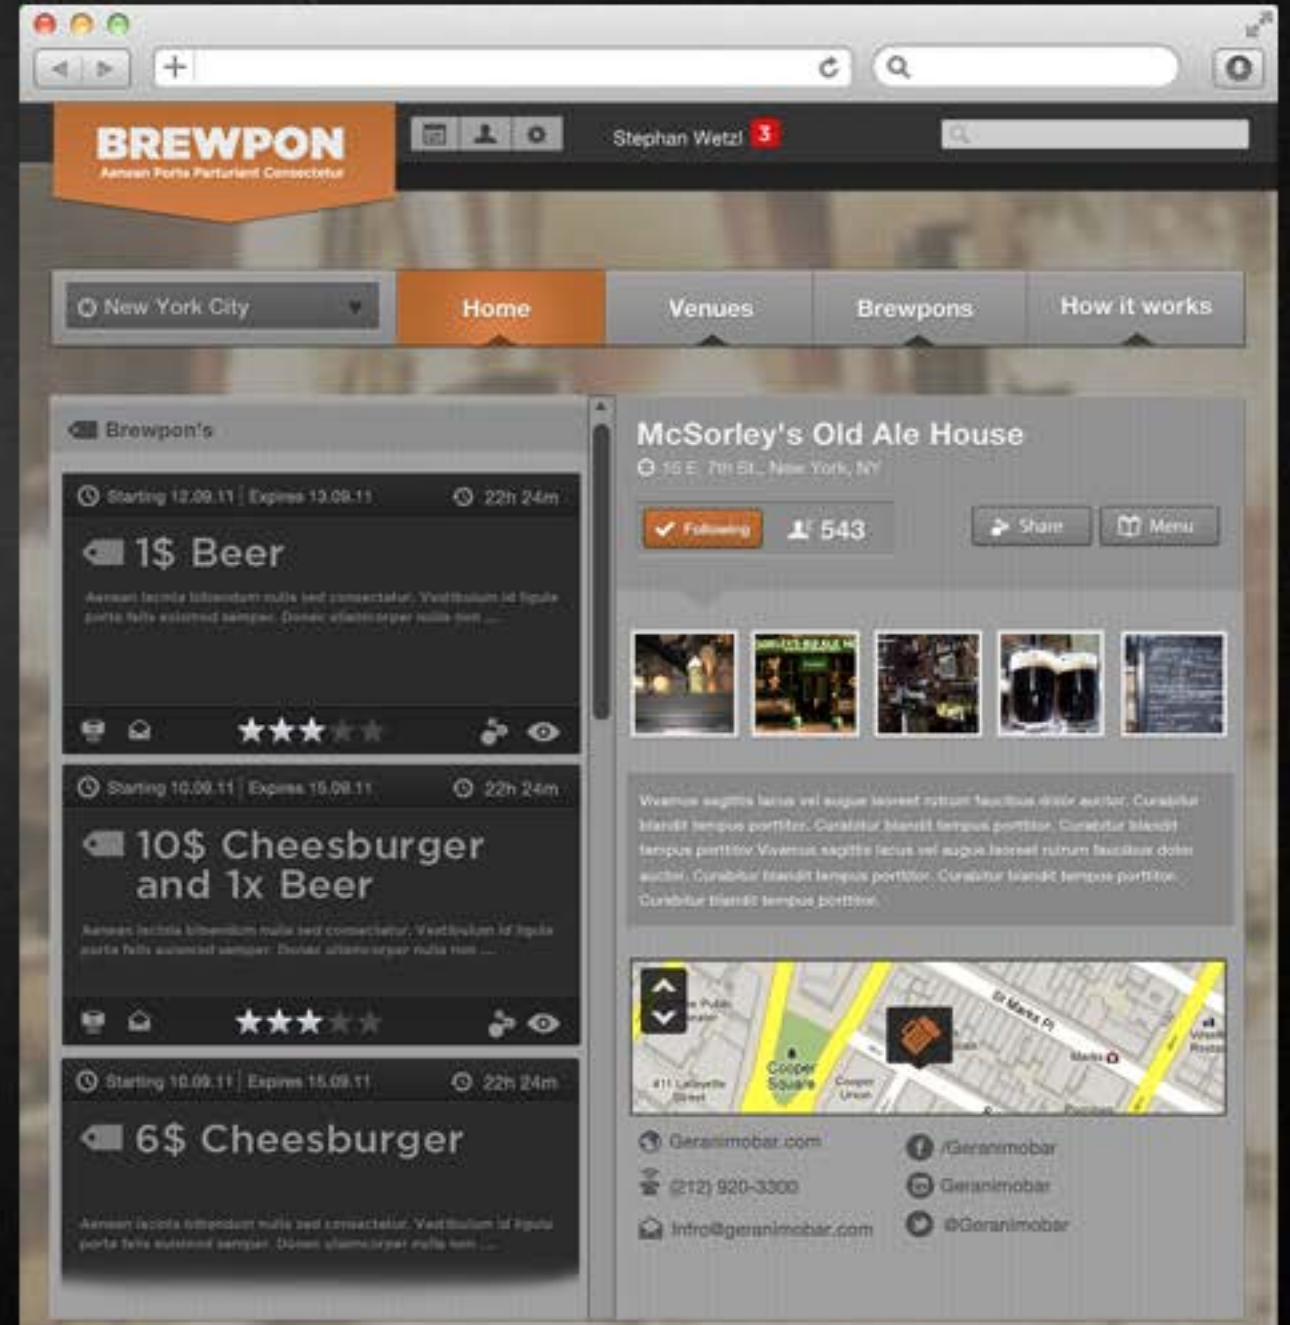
BREWPON
Aenean Porta Parturient Consectetur

Stephan Wetzl 3

New York City

Home
Venues
Brewpons
How it works

Brewpon's

Starting 12.09.11 | Expires 13.09.11 22h 24m
1$ Beer
Aenean lacinia bibendum nulla sed consectetur. Vestibulum id ligula porta felis euismod semper. Donec ullamcorper nulla non ...

Starting 10.09.11 | Expires 15.09.11 22h 24m
10$ Cheesburger and 1x Beer
Aenean lacinia bibendum nulla sed consectetur. Vestibulum id ligula porta felis euismod semper. Donec ullamcorper nulla non ...

Starting 10.09.11 | Expires 15.09.11 22h 24m
6$ Cheesburger
Aenean lacinia bibendum nulla sed consectetur. Vestibulum id ligula porta felis euismod semper. Donec ullamcorper nulla non ...

McSorley's Old Ale House
15 E. 7th St., New York, NY

Following 543
Share
Menu

Vivamus sagittis lacus vel augue laoreet rutrum faucibus dolor auctor. Curabitur blandit tempus porttitor. Curabitur blandit tempus porttitor. Curabitur blandit tempus porttitor. Vivamus sagittis lacus vel augue laoreet rutrum faucibus dolor auctor. Curabitur blandit tempus porttitor. Curabitur blandit tempus porttitor. Curabitur blandit tempus porttitor.

Cooper Square
St Marks Pl

Geranimobar.com
(212) 920-3300
Info@geranimobar.com
/Geranimobar
Geranimobar
@Geranimobar